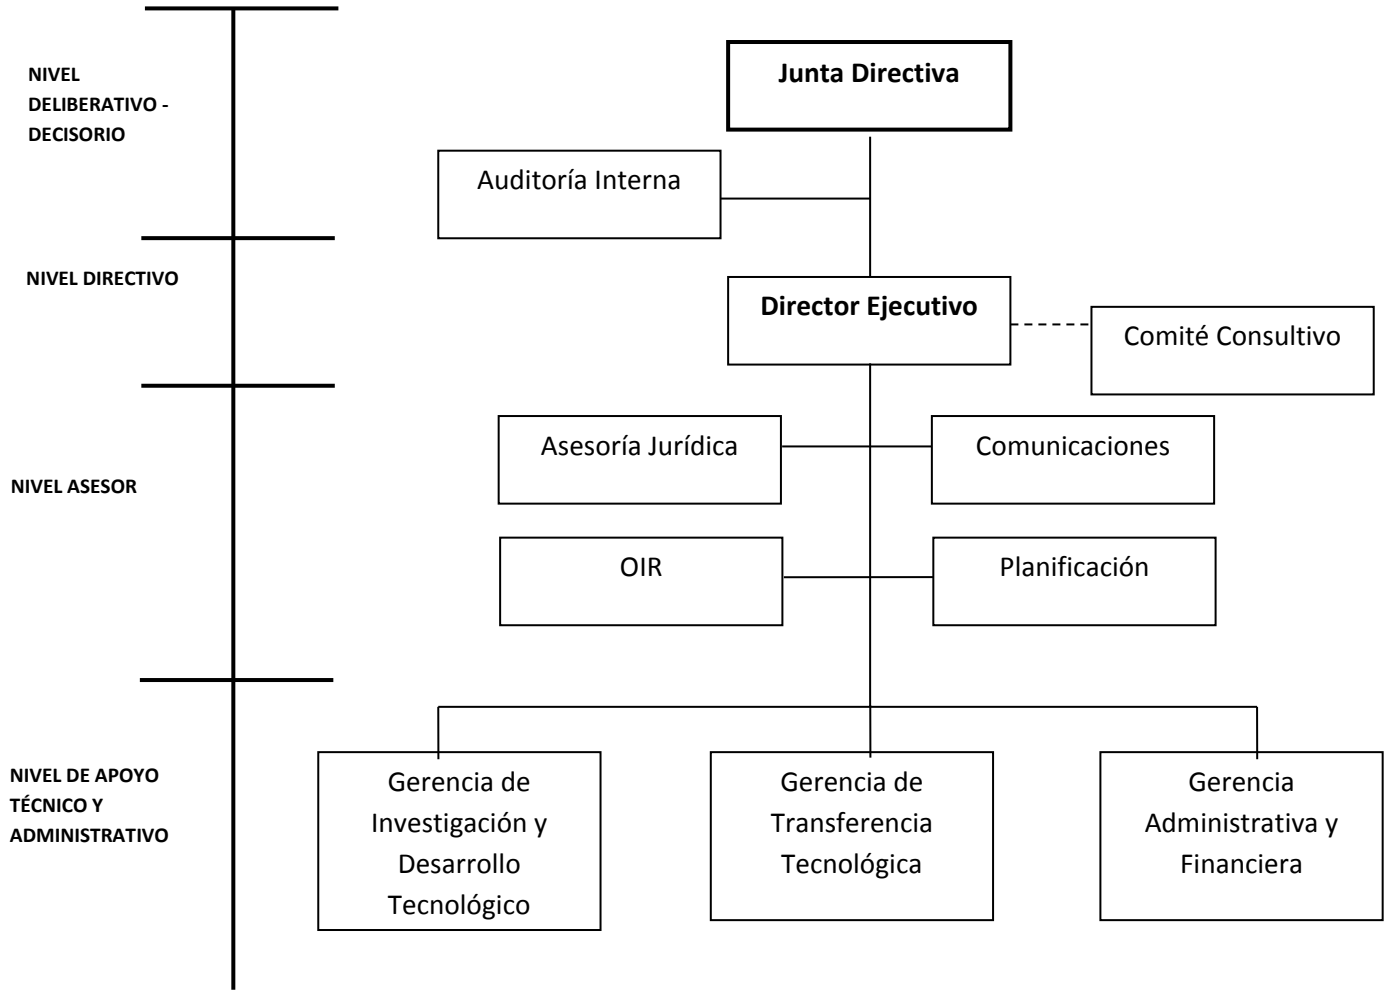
NIVEL DELIBERATIVO - DECISORIO

Junta Directiva

Auditoría Interna

NIVEL DIRECTIVO

Director Ejecutivo

Comité Consultivo

NIVEL ASESOR

Asesoría Jurídica

Comunicaciones

OIR

Planificación

NIVEL DE APOYO TÉCNICO Y ADMINISTRATIVO

Gerencia de Investigación y Desarrollo Tecnológico

Gerencia de Transferencia Tecnológica

Gerencia Administrativa y Financiera